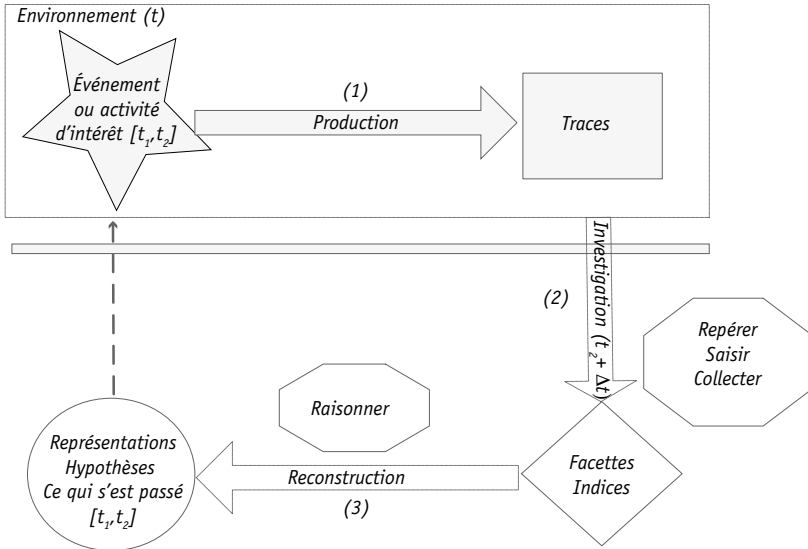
Environnement (t)

Événement ou activité d'intérêt $[t_1, t_2]$

(1)

Production

Traces

Investigation $(t_2 + \Delta t)$

(2)

Repérer
Saisir
Collecter

Raisonner

Représentations
Hypothèses
Ce qui s'est passé
$[t_1, t_2]$

Reconstruction

(3)

Facettes
Indices